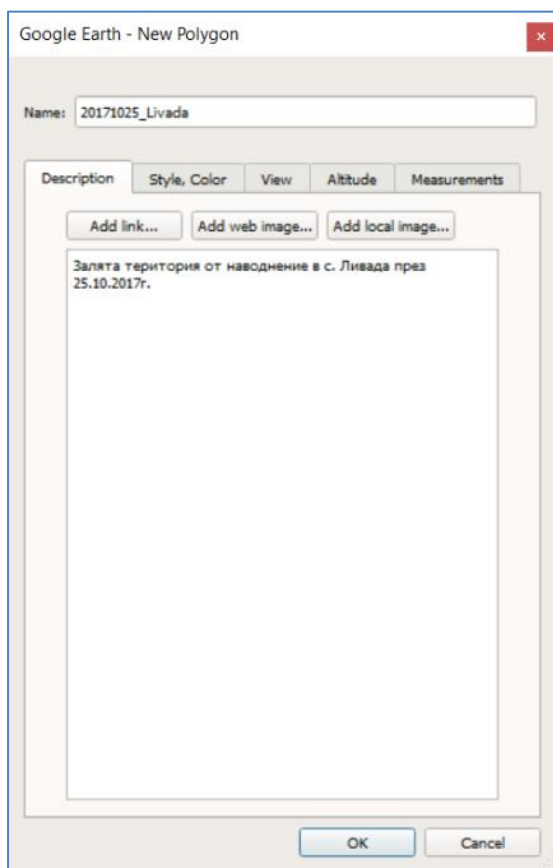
Google Earth - New Polygon

Name: 20171025_Livada

Description | Style, Color | View | Altitude | Measurements

Add link... | Add web image... | Add local image...

Залята територия от наводнение в с. Ливада през 25.10.2017г.

OK | Cancel